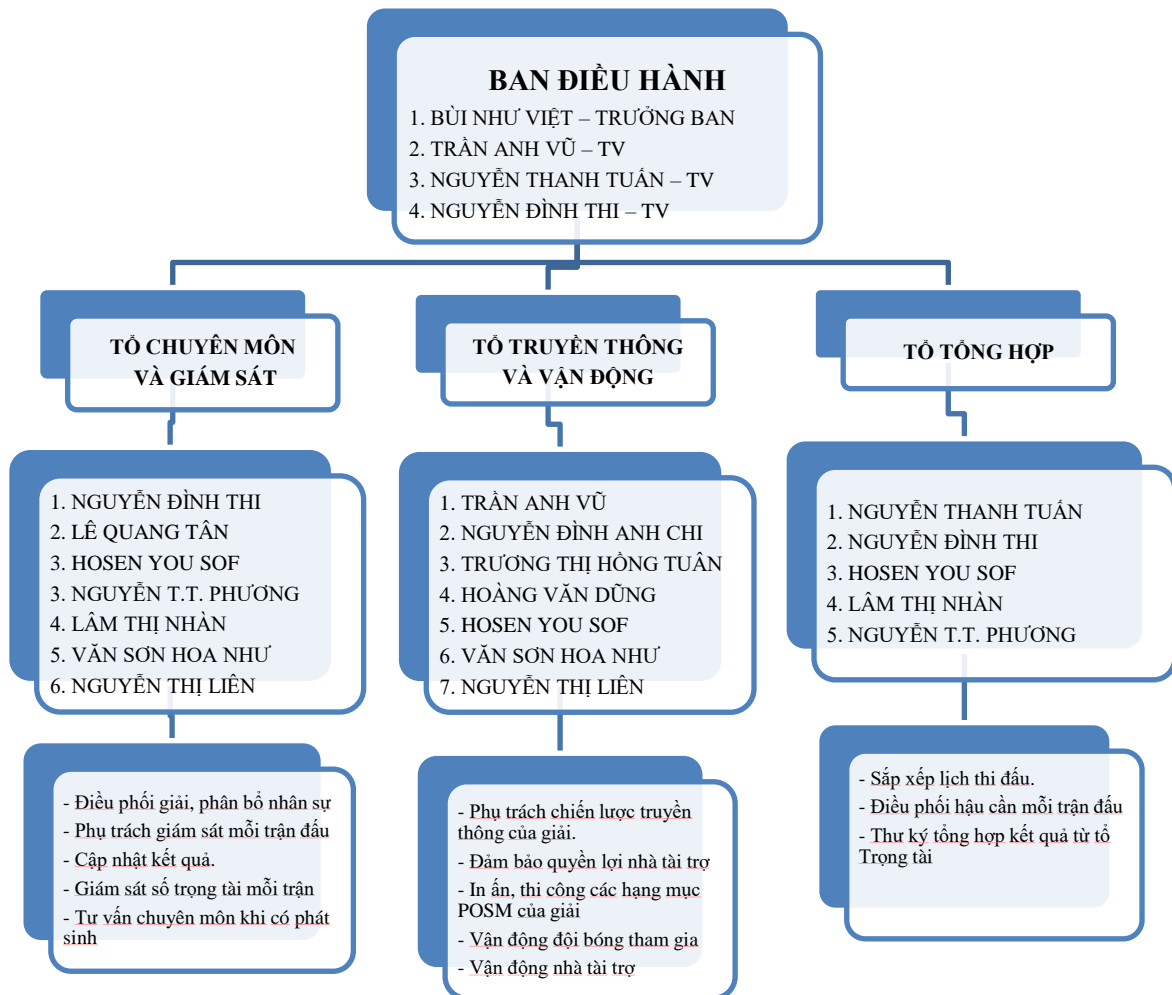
BAN ĐIỀU HÀNH
1. BÙI NHƯ VIỆT – TRƯỞNG BAN
2. TRẦN ANH VŨ – TV
3. NGUYỄN THANH TUẤN – TV
4. NGUYỄN ĐÌNH THI – TV

TỔ CHUYÊN MÔN VÀ GIÁM SÁT

1. NGUYỄN ĐÌNH THI
2. LÊ QUANG TÂN
3. HOSEN YOU SOF
3. NGUYỄN T.T. PHƯƠNG
4. LÂM THỊ NHÀN
5. VĂN SƠN HOA NHƯ
6. NGUYỄN THỊ LIÊN

- Điều phối giải, phân bổ nhân sự
- Phụ trách giám sát mỗi trận đấu
- Cập nhật kết quả.
- Giám sát số trọng tài mỗi trận
- Tư vấn chuyên môn khi có phát sinh

TỔ TRUYỀN THÔNG VÀ VẬN ĐỘNG

1. TRẦN ANH VŨ
2. NGUYỄN ĐÌNH ANH CHI
3. TRƯƠNG THỊ HỒNG TUÂN
4. HOÀNG VĂN DŨNG
5. HOSEN YOU SOF
6. VĂN SƠN HOA NHƯ
7. NGUYỄN THỊ LIÊN

- Phụ trách chiến lược truyền thông của giải.
- Đảm bảo quyền lợi nhà tài trợ
- In ấn, thi công các hạng mục POSM của giải
- Vận động đội bóng tham gia
- Vận động nhà tài trợ

TỔ TỔNG HỢP

1. NGUYỄN THANH TUẤN
2. NGUYỄN ĐÌNH THI
3. HOSEN YOU SOF
4. LÂM THỊ NHÀN
5. NGUYỄN T.T. PHƯƠNG

- Sắp xếp lịch thi đấu.
- Điều phối hậu cần mỗi trận đấu
- Thư ký tổng hợp kết quả từ tổ Trọng tài